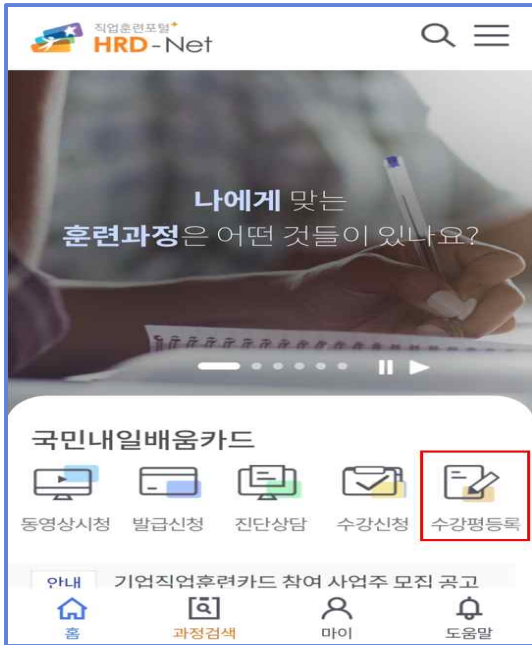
직업훈련포털⁺
HRD-Net

나에게 맞는
훈련과정은 어떤 것들이 있나요?

국민내일배움카드

동영상시청
발급신청
진단상담
수강신청
수강평등록

안내 기업직업훈련카드 참여 사업주 모집 공고

홈
과정검색
마이
도움말